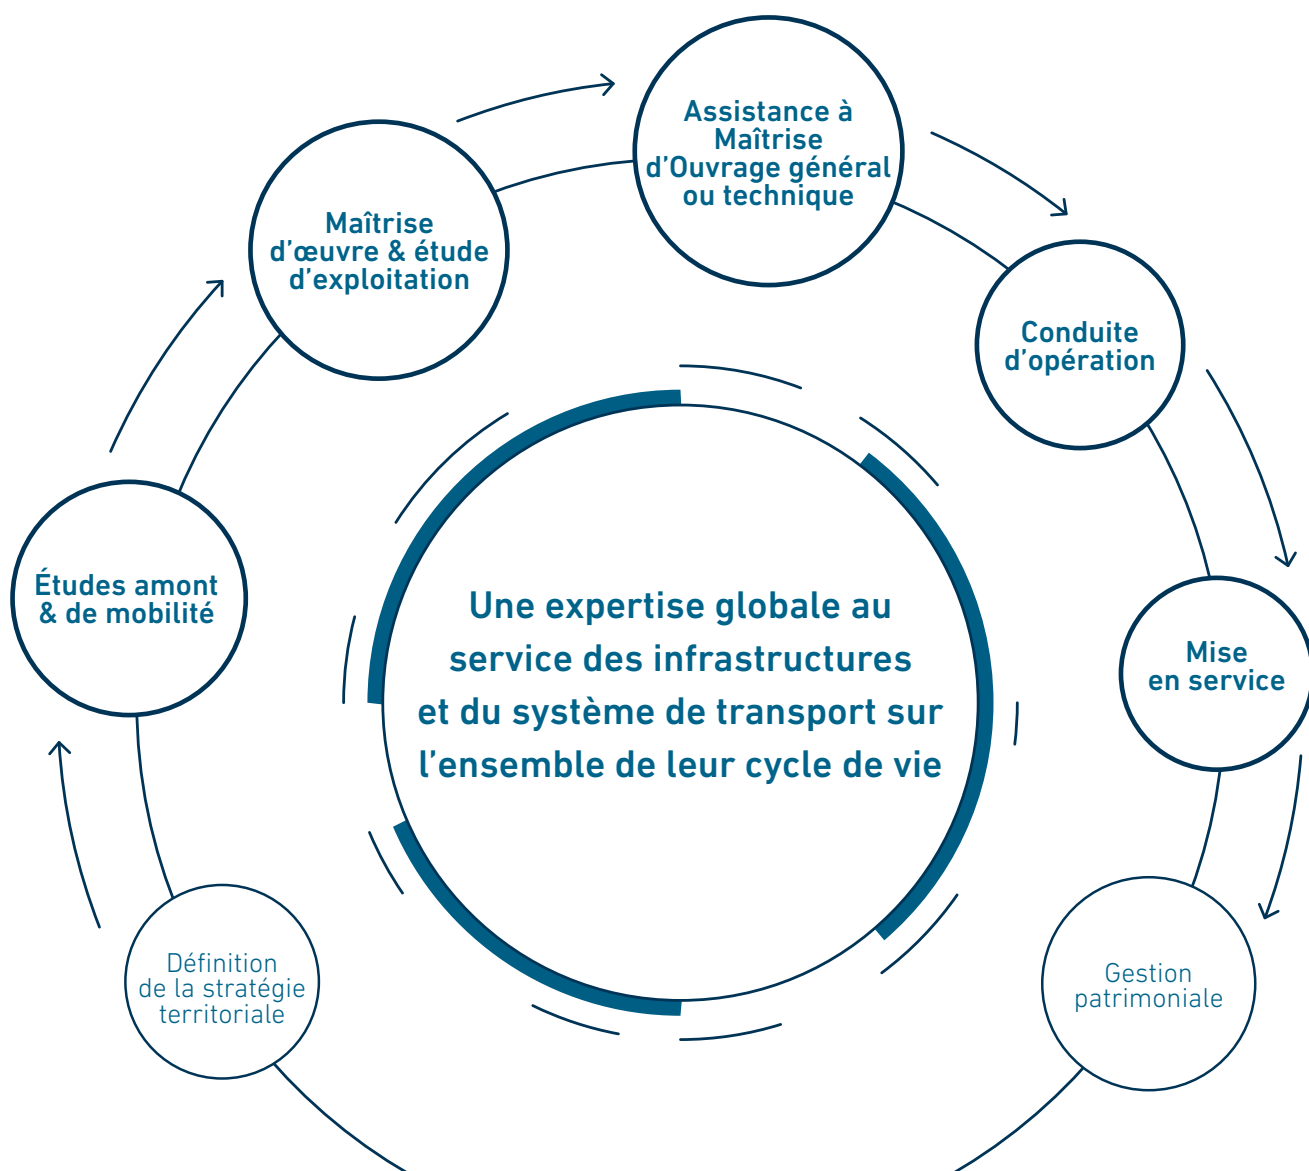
Assistance à Maîtrise d'Ouvrage général ou technique

Maîtrise d'œuvre & étude d'exploitation

Conduite d'opération

Une expertise globale au service des infrastructures et du système de transport sur l'ensemble de leur cycle de vie

Études amont & de mobilité

Mise en service

Définition de la stratégie territoriale

Gestion patrimoniale